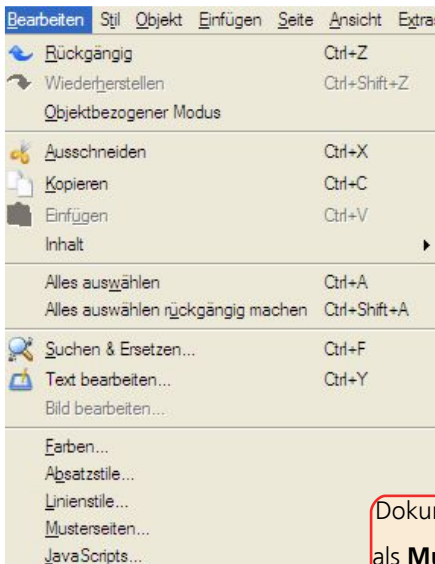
Bearbeiten Stil Objekt Einfügen Seite Ansicht Extras

Rückgängig Ctrl+Z
Wiederherstellen Ctrl+Shift+Z
Objektbezogener Modus

Ausschneiden Ctrl+X
Kopieren Ctrl+C
Einfügen Ctrl+V
Inhalt

Alles auswählen Ctrl+A
Alles auswählen rückgängig machen Ctrl+Shift+A

Suchen & Ersetzen... Ctrl+F
Text bearbeiten... Ctrl+Y
Bild bearbeiten...

Farben...
Absatzstile...
Linienstile...
Musterseiten...
JavaScripts...

Dokur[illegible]
als **M**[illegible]